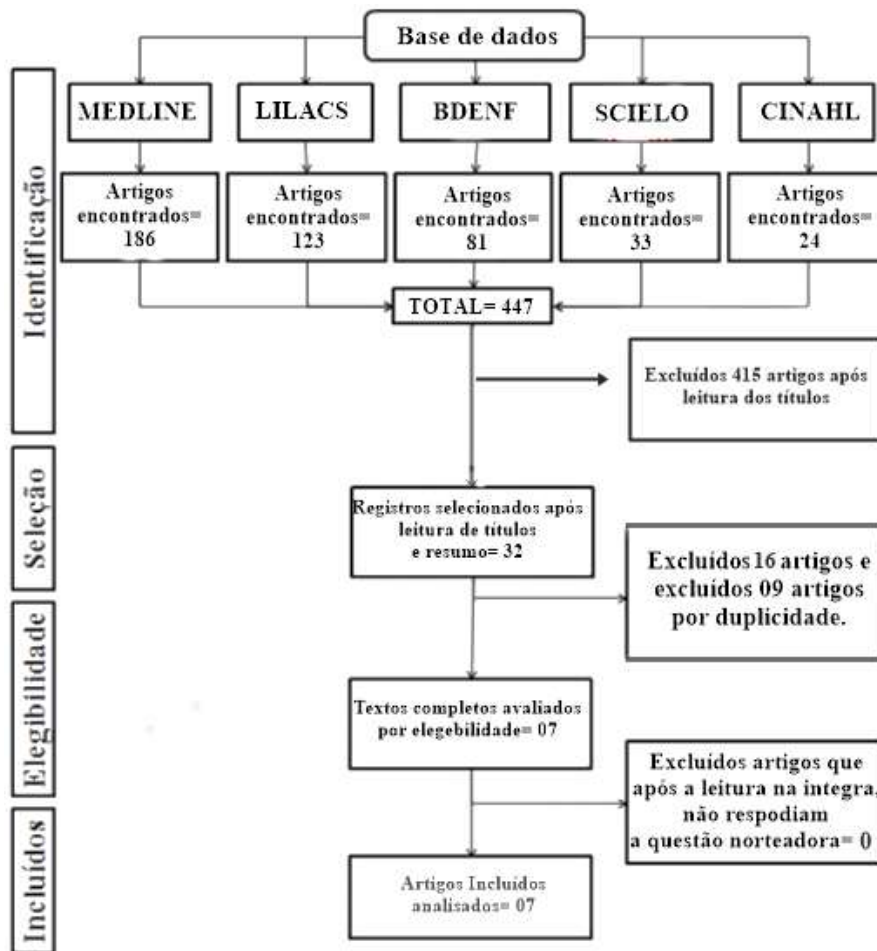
Base de dados

Identificação

MEDLINE

LILACS

BDENF

SCIELO

CINAHL

Artigos encontrados= 186

Artigos encontrados= 123

Artigos encontrados= 81

Artigos encontrados= 33

Artigos encontrados= 24

TOTAL= 447

Excluídos 415 artigos após leitura dos títulos

Seleção

Registros selecionados após leitura de títulos e resumo= 32

Excluídos 16 artigos e excluídos 09 artigos por duplicidade.

Elegibilidade

Textos completos avaliados por elegebilidade= 07

Excluidos artigos que após a leitura na integra, não respodiam a questão norteadora= 0

Incluídos

Artigos Incluidos analisados= 07